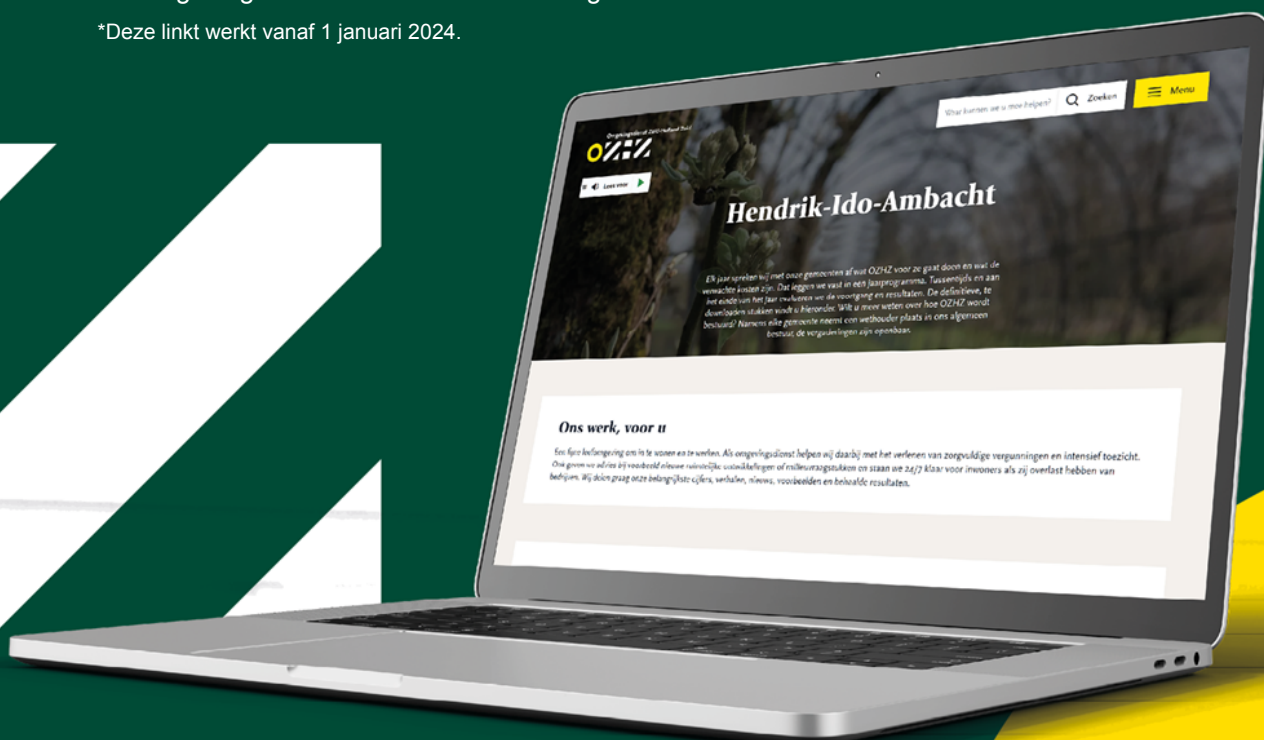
*Deze linkt werkt vanaf 1 januari 2024.

Omgevingsdienst Zuid-Holland Zuid
OZHZ

Lees voor

Wat kunnen we u mee helpen?
Zoeken
Menu

Hendrik-Ido-Ambacht

Elk jaar spreken wij met onze gemeenten af wat OZHZ voor ze gaat doen en wat de verwachte kosten zijn. Dat leggen we vast in een Jaarprogramma. Tussentijds en aan het einde van het jaar evalueren we de voortgang en resultaten. De definitieve, te downloaden stukken vindt u hieronder. Wilt u meer weten over hoe OZHZ wordt bestuurd? Namens elke gemeente neemt een wethouder plaats in ons algemeen bestuur, de vergaderingen zijn openbaar.

Ons werk, voor u

Een fijne leefomgeving om in te wonen en te werken. Als omgevingsdienst helpen wij daarbij met het verlenen van zorgvuldige vergunningen en intensief toezicht. Ook geven we advies bij voorbeeld nieuwe ruimtelijke ontwikkelingen of milieuvraagstukken en staan we 24/7 klaar voor inwoners als zij overlast hebben van bedrijven. Wij delen graag onze belangrijkste cijfers, verhalen, nieuws, voorbeelden en behaalde resultaten.